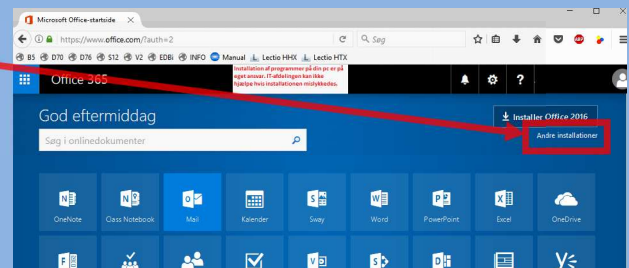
Microsoft Office-startside ×
https://www.office.com/?auth=2
Søg
B5 D70 D76 S12 V2 EDBi INFO Manual Lectio HHX Lectio HTX
Installation af programmer på din pc er på eget ansvar. IT-afdelingen kan ikke hjælpe hvis installationen mislykkedes.
Office 365
?
God eftermiddag
Søg i onlinedokumenter
Installer Office 2016
Andre installationer
OneNote
Class Notebook
Mail
Kalender
Sway
Word
PowerPoint
Excel
OneDrive